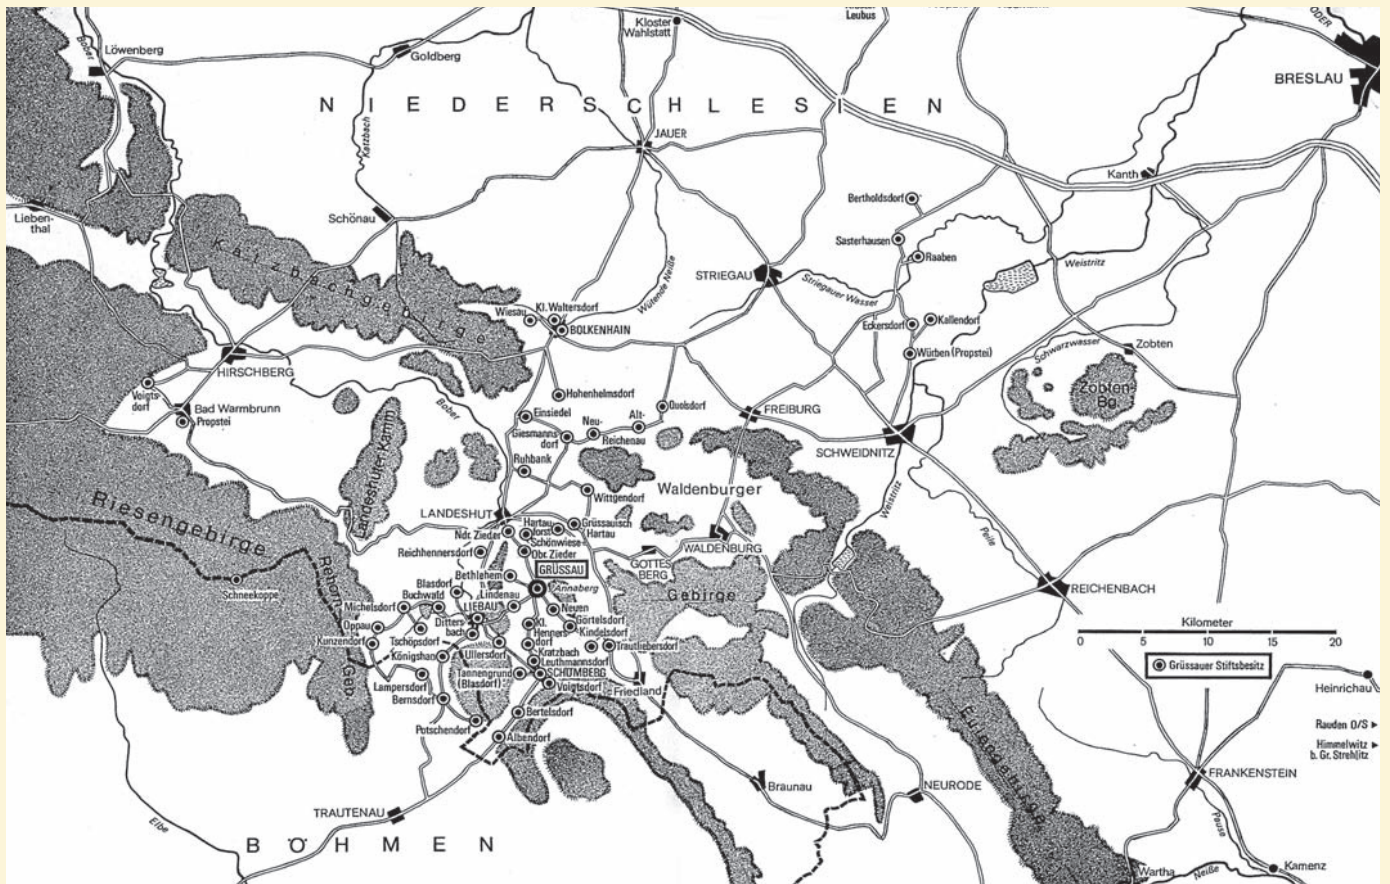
Kloster Wahlstatt
Leubus
Oder
Bober
Löwenberg
Goldberg
BRESLAU
NIEDERSCHLESIEN
Katzbach
JAUER
Kanth
Liebenthal
Schönau
Bertholdsdorf
Sasterhausen
Raaben
Katzbachgebirge
STRIEGAU
Striegauer Wasser
Weistritz
Wütende Neiße
Wiesau
Kl. Waltersdorf
BOLKENHAIN
Eckersdorf
Kallendorf
Würben (Propstei)
Schwarzwasser
Zobten
HIRSCHBERG
Zobten-Bg.
Voigtsdorf
Bad Warmbrunn
Propstei
Hohenhelmsdorf
Bober
Einsiedel
Neu-
Alt-
Reichenau
Quolsdorf
FREIBURG
Giesmannsdorf
SCHWEIDNITZ
Ruhbank
Landeshuter Kamm
Wittgendorf
Waldenburger
Riesengebirge
LANDESHUT
Hartau forst
Grüssauisch Hartau
Ndr. Zieder
Schönwiese
Obr. Zieder
WALDENBURG
Weistritz
Reichhennersdorf
Bethlehem
GRÜSSAU
GOTTESBERG
Peile
Rehorn-Geb.
Blasdorf
Buchwald
Lindenau
Annaberg
Gebirge
REICHENBACH
Schneekoppe
Michelsdorf
Dittersbach
LIEBAU
Neuen
Oppau
Kl. Hennersdorf
Görtelsdorf
Kilometer
0 5 10 15 20
Kunzendorf
Tschöpsdorf
Kindelsdorf
Trautliebersdorf
Königshan
Ullersdorf
Kratzbach
Leuthmannsdorf
Grüssauer Stiftsbesitz
Tannengrund (Blasdorf)
SCHÖMBERG
Lampersdorf
Voigtsdorf
Friedland
Heinrichau
Bernsdorf
Bertelsdorf
Eulengebirge
Rauden O/S ▸
Potschendorf
Albendorf
Himmelwitz b. Gr. Strehlitz ▸
Braunau
NEURODE
FRANKENSTEIN
TRAUTENAU
Elbe
BÖHMEN
Wartha
Neiße
Kamenz
Pause